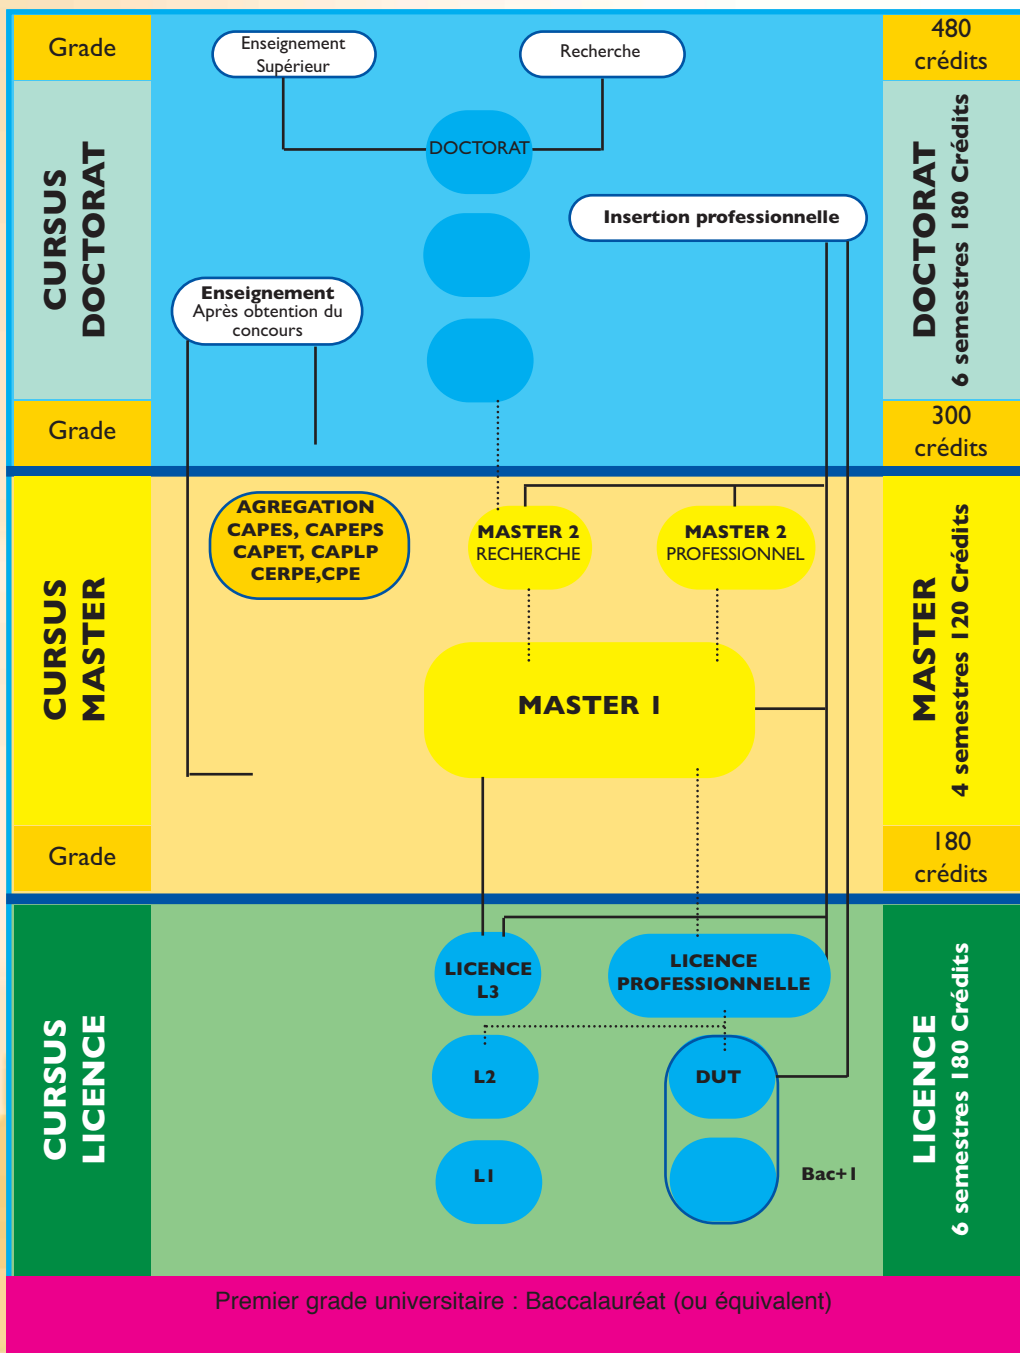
Grade

CURSUS DOCTORAT

Grade

Enseignement Supérieur

Recherche

DOCTORAT

Insertion professionnelle

Enseignement Après obtention du concours

480 crédits

DOCTORAT 6 semestres 180 Crédits

300 crédits

CURSUS MASTER

AGREGATION CAPES, CAPEPS CAPET, CAPLP CERPE,CPE

MASTER 2 RECHERCHE

MASTER 2 PROFESSIONNEL

MASTER 1

MASTER 4 semestres 120 Crédits

Grade

180 crédits

CURSUS LICENCE

LICENCE L3

LICENCE PROFESSIONNELLE

L2

DUT

L1

Bac+1

LICENCE 6 semestres 180 Crédits

Premier grade universitaire : Baccalauréat (ou équivalent)